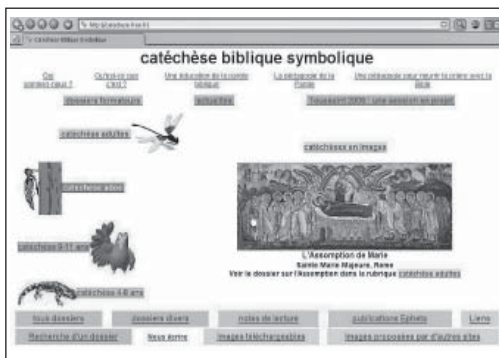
catéchèse biblique symbolique

Qui sommes-nous ?

Qu'est-ce que c'est ?

Une éducation de la parole biblique

La pédagogie de la Parole

Une pédagogie pour nourrir la prière avec la Bible

dossiers formateurs

actualités

Toussaint 2009 : une session en projet

catéchèse adultes

catéchèse en images

catéchèse ados

catéchèse 8-11 ans

L'Assomption de Marie
Sainte Marie Majeure, Rome
Voir le dossier sur l'Assomption dans la rubrique catéchèse adultes

catéchèse 4-8 ans

tous dossiers

dossiers divers

notes de lecture

publications Ephata

Liens

Recherche d'un dossier

Nous écrire

images téléchargeables

images proposées par d'autres sites